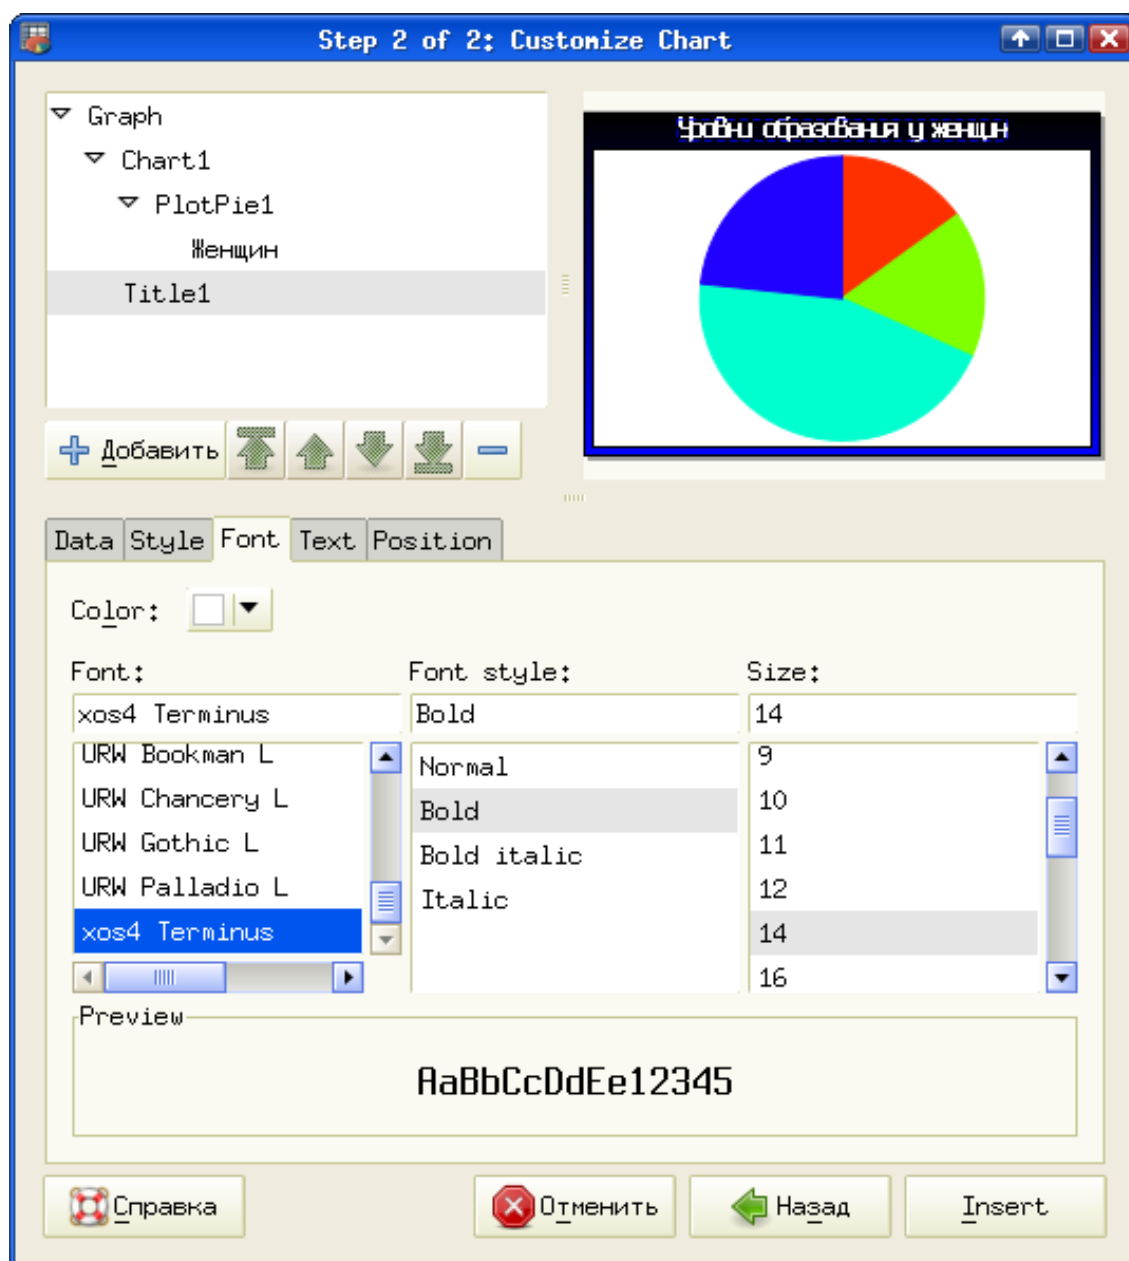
Step 2 of 2: Customize Chart

Graph
Chart1
PlotPie1
Женщин
Title1

Уровни образования у женщин

Добавить

Data Style Font Text Position

Color:

Font:
xos4 Terminus
URW Bookman L
URW Chancery L
URW Gothic L
URW Palladio L
xos4 Terminus

Font style:
Bold
Normal
Bold
Bold italic
Italic

Size:
14
9
10
11
12
14
16

Preview
AaBbCcDdEe12345

Справка
Отменить
Назад
Insert